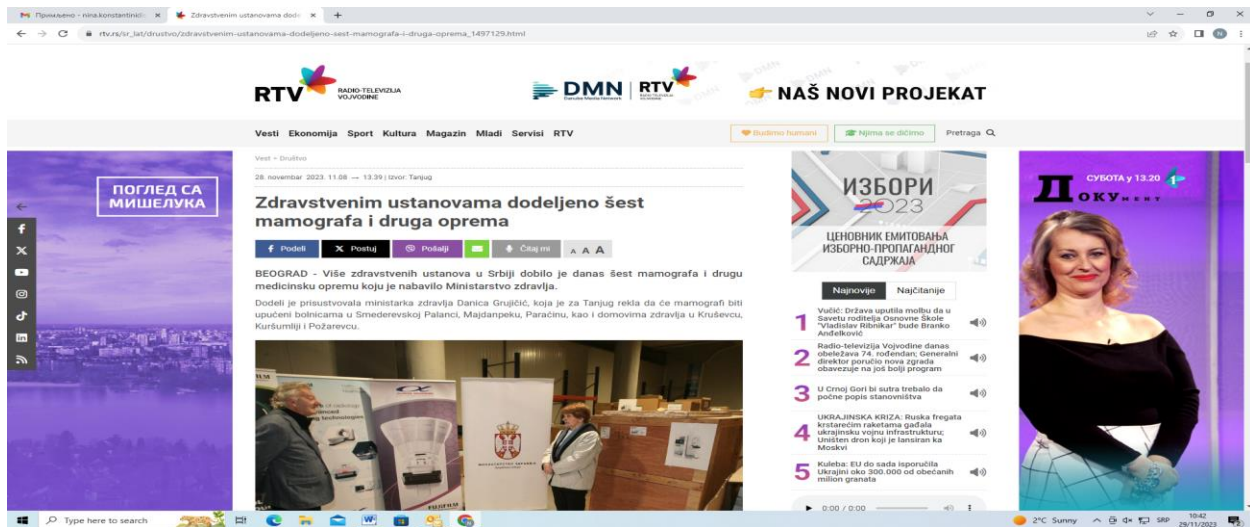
Примљено - nina.konstantinid ×
Zdravstvenim ustanovama dodel ×
+

rtv.rs/sr_lat/drustvo/zdravstvenim-ustanovama-dodeljeno-sest-mamografa-i-druga-oprema_1497129.html

RTV RADIO-TELEVIZIJA VOJVODINE

DMN Danube Media Network | RTV

NAŠ NOVI PROJEKAT

Vesti Ekonomija Sport Kultura Magazin Mladi Servisi RTV

Budimo humani

Njima se dičimo

Pretraga

ПОГЛЕД СА МИШЕЛУКА

Vesti » Društvo

28. novembar 2023. 11:08 → 13:39 | Izvor: Tanjug

Zdravstvenim ustanovama dodeljeno šest mamografa i druga oprema

Podeli
Postuj
Pošalji
Čitaj mi
A A A

BEOGRAD - Više zdravstvenih ustanova u Srbiji dobilo je danas šest mamografa i drugu medicinsku opremu koju je nabavilo Ministarstvo zdravlja.

Dodeli je prisustvovala ministarka zdravlja Danica Grujičić, koja je za Tanjug rekla da će mamografi biti upućeni bolnicama u Smederevskoj Palanci, Majdanpeku, Paraćinu, kao i domovima zdravlja u Kruševcu, Kuršumliji i Požarevcu.

ИЗБОРИ 2023

ЦЕНОВНИК ЕМИТОВАЊА ИЗБОРНО-ПРОПАГАНДНОГ САДРЖАЈА

Najnovije
Najčitanije

1 Vučić: Država uputila molbu da u Savetu roditelja Osnovne škole "Vladislav Ribnikar" bude Branko Anđelković

2 Radio-televizija Vojvodine danas obeležava 74. rođendan; Generalni direktor poručio nova zgrada obavezuje na još bolji program

3 U Crnoj Gori bi sutra trebalo da počne popis stanovništva

4 UKRAJINSKA KRIZA: Ruska fregata krstarećim raketama gađala ukrajinsku vojnu infrastrukturu; Uništen dron koji je lansiran ka Moskvi

5 Kuleba: EU do sada isporučila Ukrajini oko 300.000 od obećanih milion granata

0:00 / 0:00

СУБОТА у 13.20

ДОКУМЕНТ

Type here to search

2°C Sunny
SRP
10:42
29/11/2023